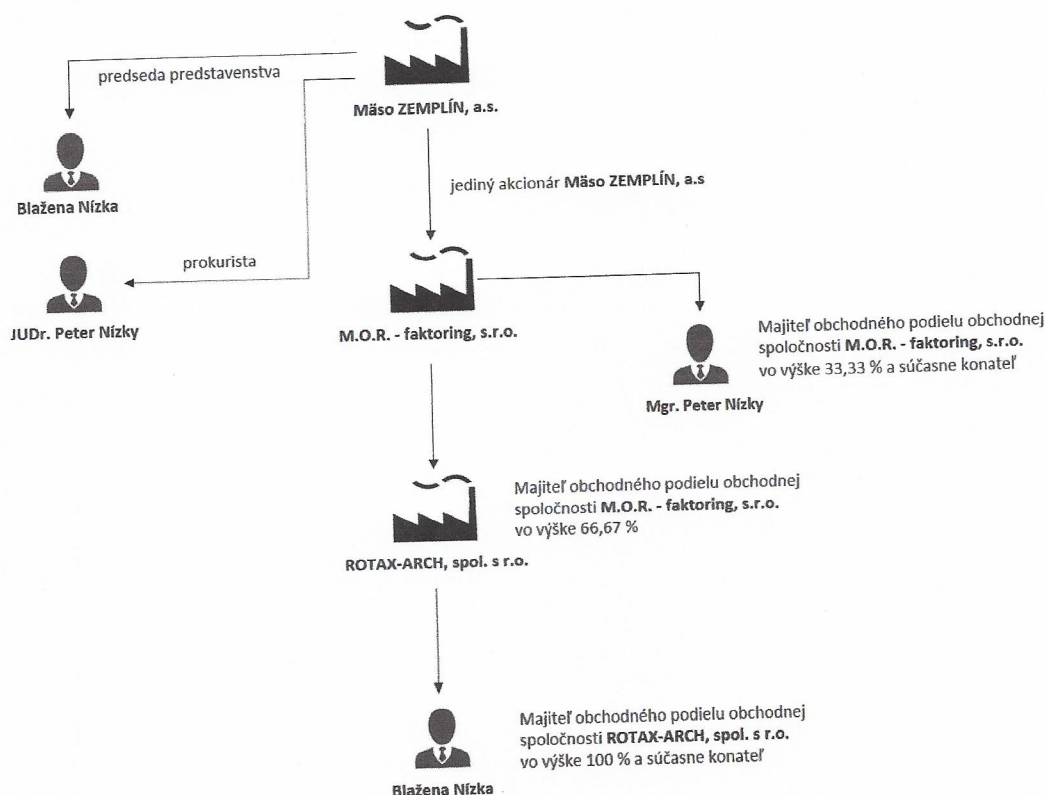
Mäso ZEMPLÍN, a.s.

predseda predstavenstva

Blažena Nízka

jediný akcionár Mäso ZEMPLÍN, a.s

prokurista

JUDr. Peter Nízky

M.O.R. - faktoring, s.r.o.

Majiteľ obchodného podielu obchodnej spoločnosti M.O.R. - faktoring, s.r.o. vo výške 33,33 % a súčasne konateľ

Mgr. Peter Nízky

Majiteľ obchodného podielu obchodnej spoločnosti M.O.R. - faktoring, s.r.o. vo výške 66,67 %

ROTAX-ARCH, spol. s r.o.

Majiteľ obchodného podielu obchodnej spoločnosti ROTAX-ARCH, spol. s r.o. vo výške 100 % a súčasne konateľ

Blažena Nízka